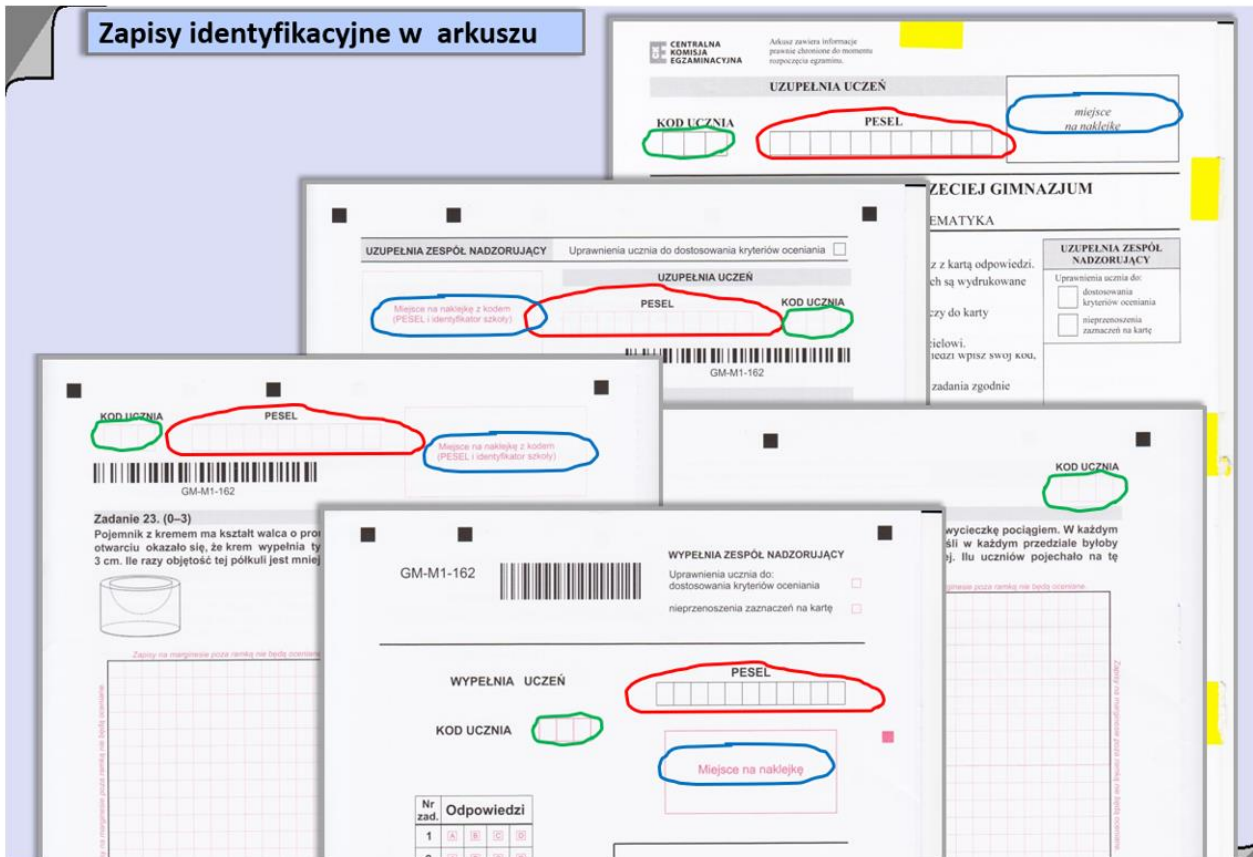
Zapisy identyfikacyjne w arkuszu

CENTRALNA KOMISJA EGZAMINACYJNA

Arkusz zawiera informacje prawnie chronione do momentu rozpoczęcia egzaminu.

UZUPEŁNIA UCZEŃ

KOD UCZNIA

PESEL

miejsce na naklejkę

ZECIEJ GIMNAZJUM

EMATYKA

z kartą odpowiedzi. ch są wydrukowane

czy do karty

zielowi. iedzi wpisz swój kod,

zadania zgodnie

UZUPEŁNIA ZESPÓŁ NADZORUJĄCY

Uprawnienia ucznia do:

dostosowania kryteriów oceniania

nieprzenoszenia zaznaczeń na kartę

UZUPEŁNIA ZESPÓŁ NADZORUJĄCY

Uprawnienia ucznia do dostosowania kryteriów oceniania

UZUPEŁNIA UCZEŃ

Miejsce na naklejkę z kodem (PESEL i identyfikator szkoły)

PESEL

KOD UCZNIA

GM-M1-162

KOD UCZNIA

PESEL

Miejsce na naklejkę z kodem (PESEL i identyfikator szkoły)

GM-M1-162

Zadanie 23. (0–3)

Pojemnik z kremem ma kształt walca o pro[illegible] otwarciu okazało się, że krem wypełnia ty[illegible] 3 cm. Ile razy objętość tej półkuli jest mniej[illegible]

Zapisy na marginesie poza ramką nie będą oceniane

KOD UCZNIA

wycieczkę pociągiem. W każdym śli w każdym przedziale byłoby ej. Ilu uczniów pojechało na tę

Zapisy na marginesie poza ramką nie będą oceniane

GM-M1-162

WYPEŁNIA ZESPÓŁ NADZORUJĄCY

Uprawnienia ucznia do:
dostosowania kryteriów oceniania

nieprzenoszenia zaznaczeń na kartę

WYPEŁNIA UCZEŃ

PESEL

KOD UCZNIA

Miejsce na naklejkę

| Nr zad. | Odpowiedzi |
|---|---|
| 1 | A B C D |